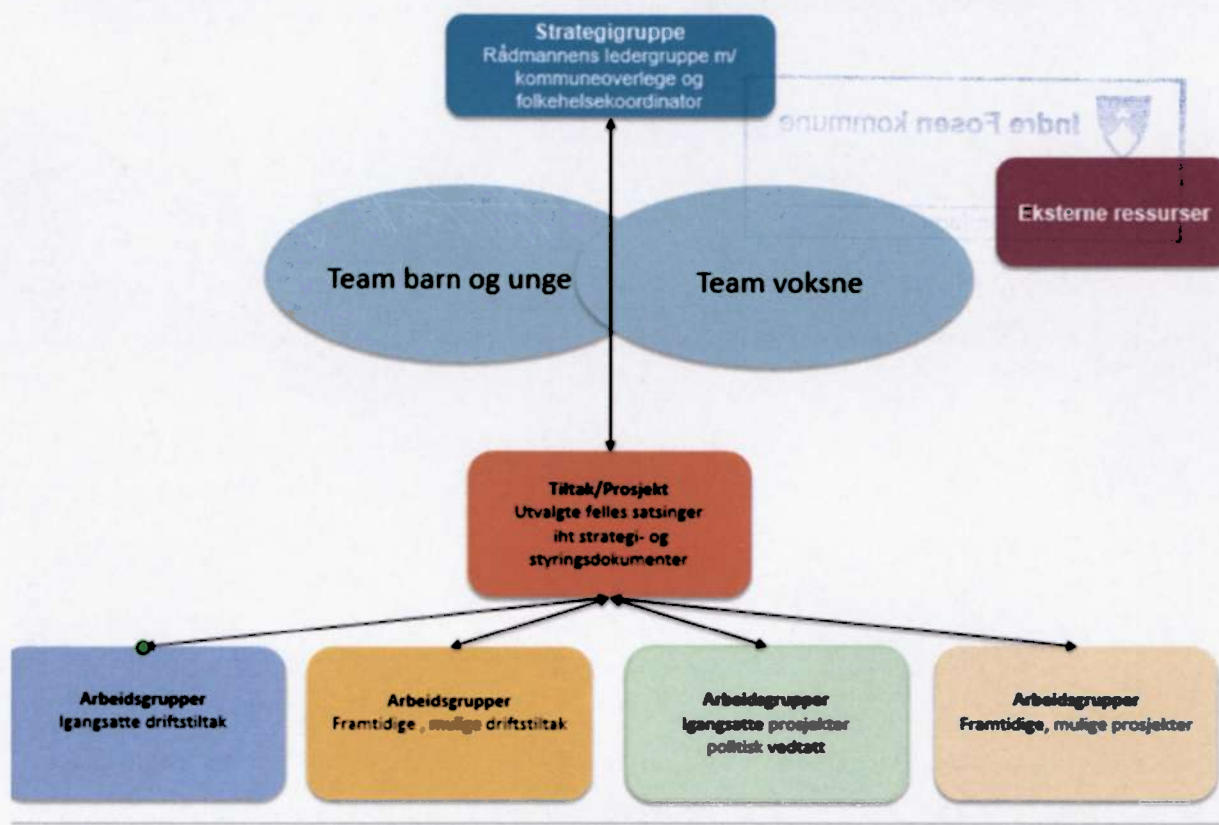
Strategigruppe
Rådmannens ledergruppe m/ kommuneoverlege og folkehelsekoordinator

Indre Fosen kommune

Eksterne ressurser

Team barn og unge

Team voksne

Tiltak/Prosjekt
Utvalgte felles satsinger iht strategi- og styringsdokumenter

Arbeidsgrupper
Igangsatte driftstiltak

Arbeidsgrupper
Framtidige , mulige driftstiltak

Arbeidsgrupper
Igangsatte prosjekter politisk vedtatt

Arbeidsgrupper
Framtidige, mulige prosjekter